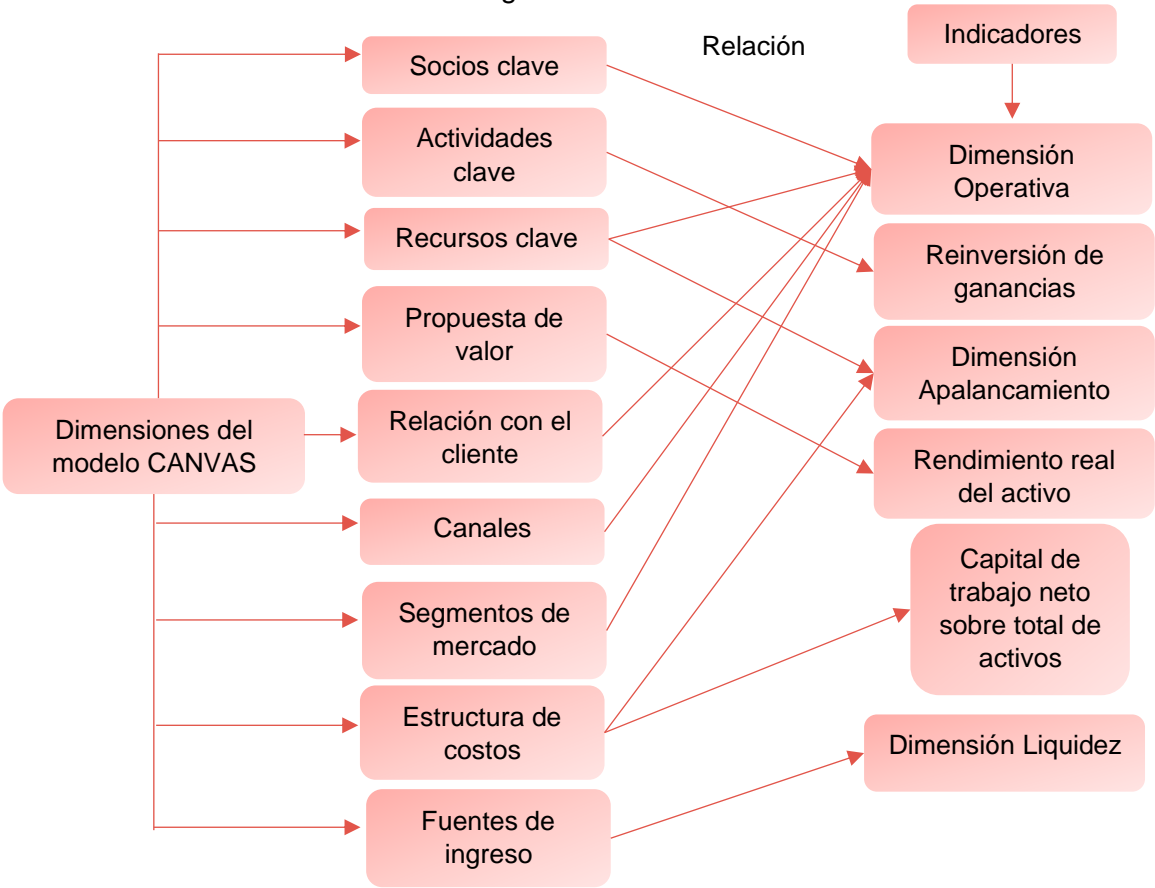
Relación

Indicadores

Socios clave

Actividades clave

Recursos clave

Propuesta de valor

Dimensiones del modelo CANVAS

Relación con el cliente

Canales

Segmentos de mercado

Estructura de costos

Fuentes de ingreso

Dimensión Operativa

Reinversión de ganancias

Dimensión Apalancamiento

Rendimiento real del activo

Capital de trabajo neto sobre total de activos

Dimensión Liquidez